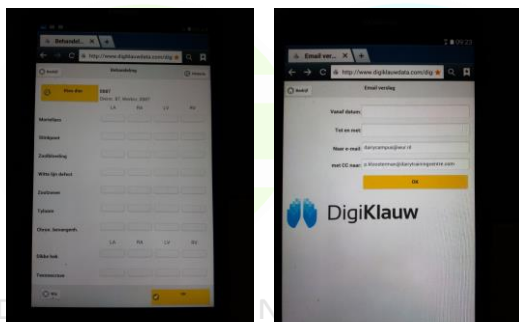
Behandel... ×

http://www.digiklauwdata.com/dig

Terug Behandeling Historie

Plan Box

2007
Datum: 07 Oktober 2007

LA RA LV RV

Mortellaro

Slijtzool

Zoolbloeding

Witte lijn defect

Zoolzweer

Tyloom

Chron. beweegeb.

LA RA LV RV

Dikke hak

Tussenzweer

Nee Ok

10:23

Email ver... ×

http://www.digiklauwdata.com/dig

Terug Email verslag

Vanaf datum:

Tot en met:

Naar e-mail: dairycampus@wur.nl

met CC naar: j.ilrooteman@dairytrainingcentre.com

Ok

DigiKlauw